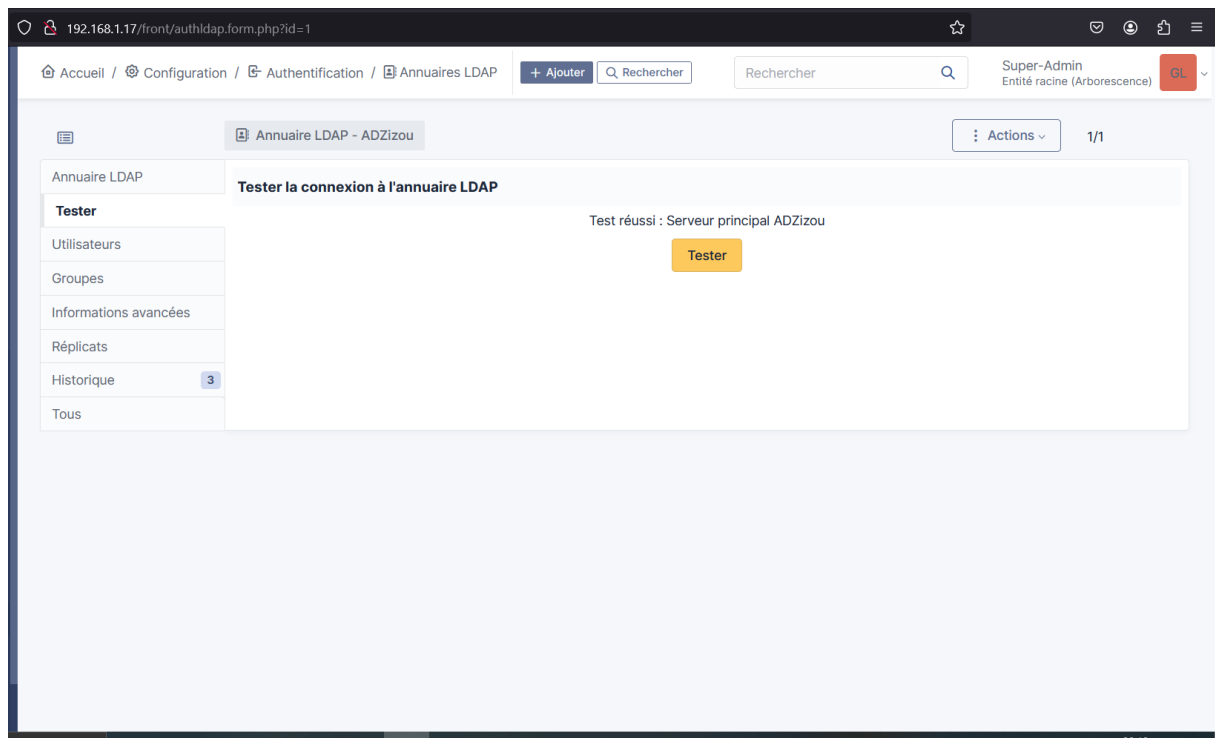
192.168.1.17/front/authldap.form.php?id=1

Accueil / Configuration / Authentification / Annuaires LDAP

+ Ajouter

Rechercher

Rechercher

Super-Admin
Entité racine (Arborescence)

GL

Annuaire LDAP - ADZizou

Actions

1/1

Annuaire LDAP

Tester

Utilisateurs

Groupes

Informations avancées

Réplicats

Historique 3

Tous

Tester la connexion à l'annuaire LDAP

Test réussi : Serveur principal ADZizou

Tester